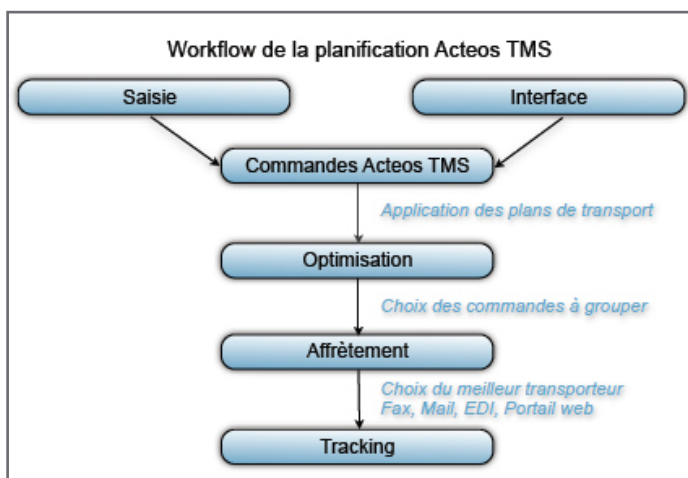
Workflow de la planification Acteos TMS

Saisie

Interface

Commandes Acteos TMS

Application des plans de transport

Optimisation

Choix des commandes à grouper

Affrètement

Choix du meilleur transporteur
Fax, Mail, EDI, Portail web

Tracking